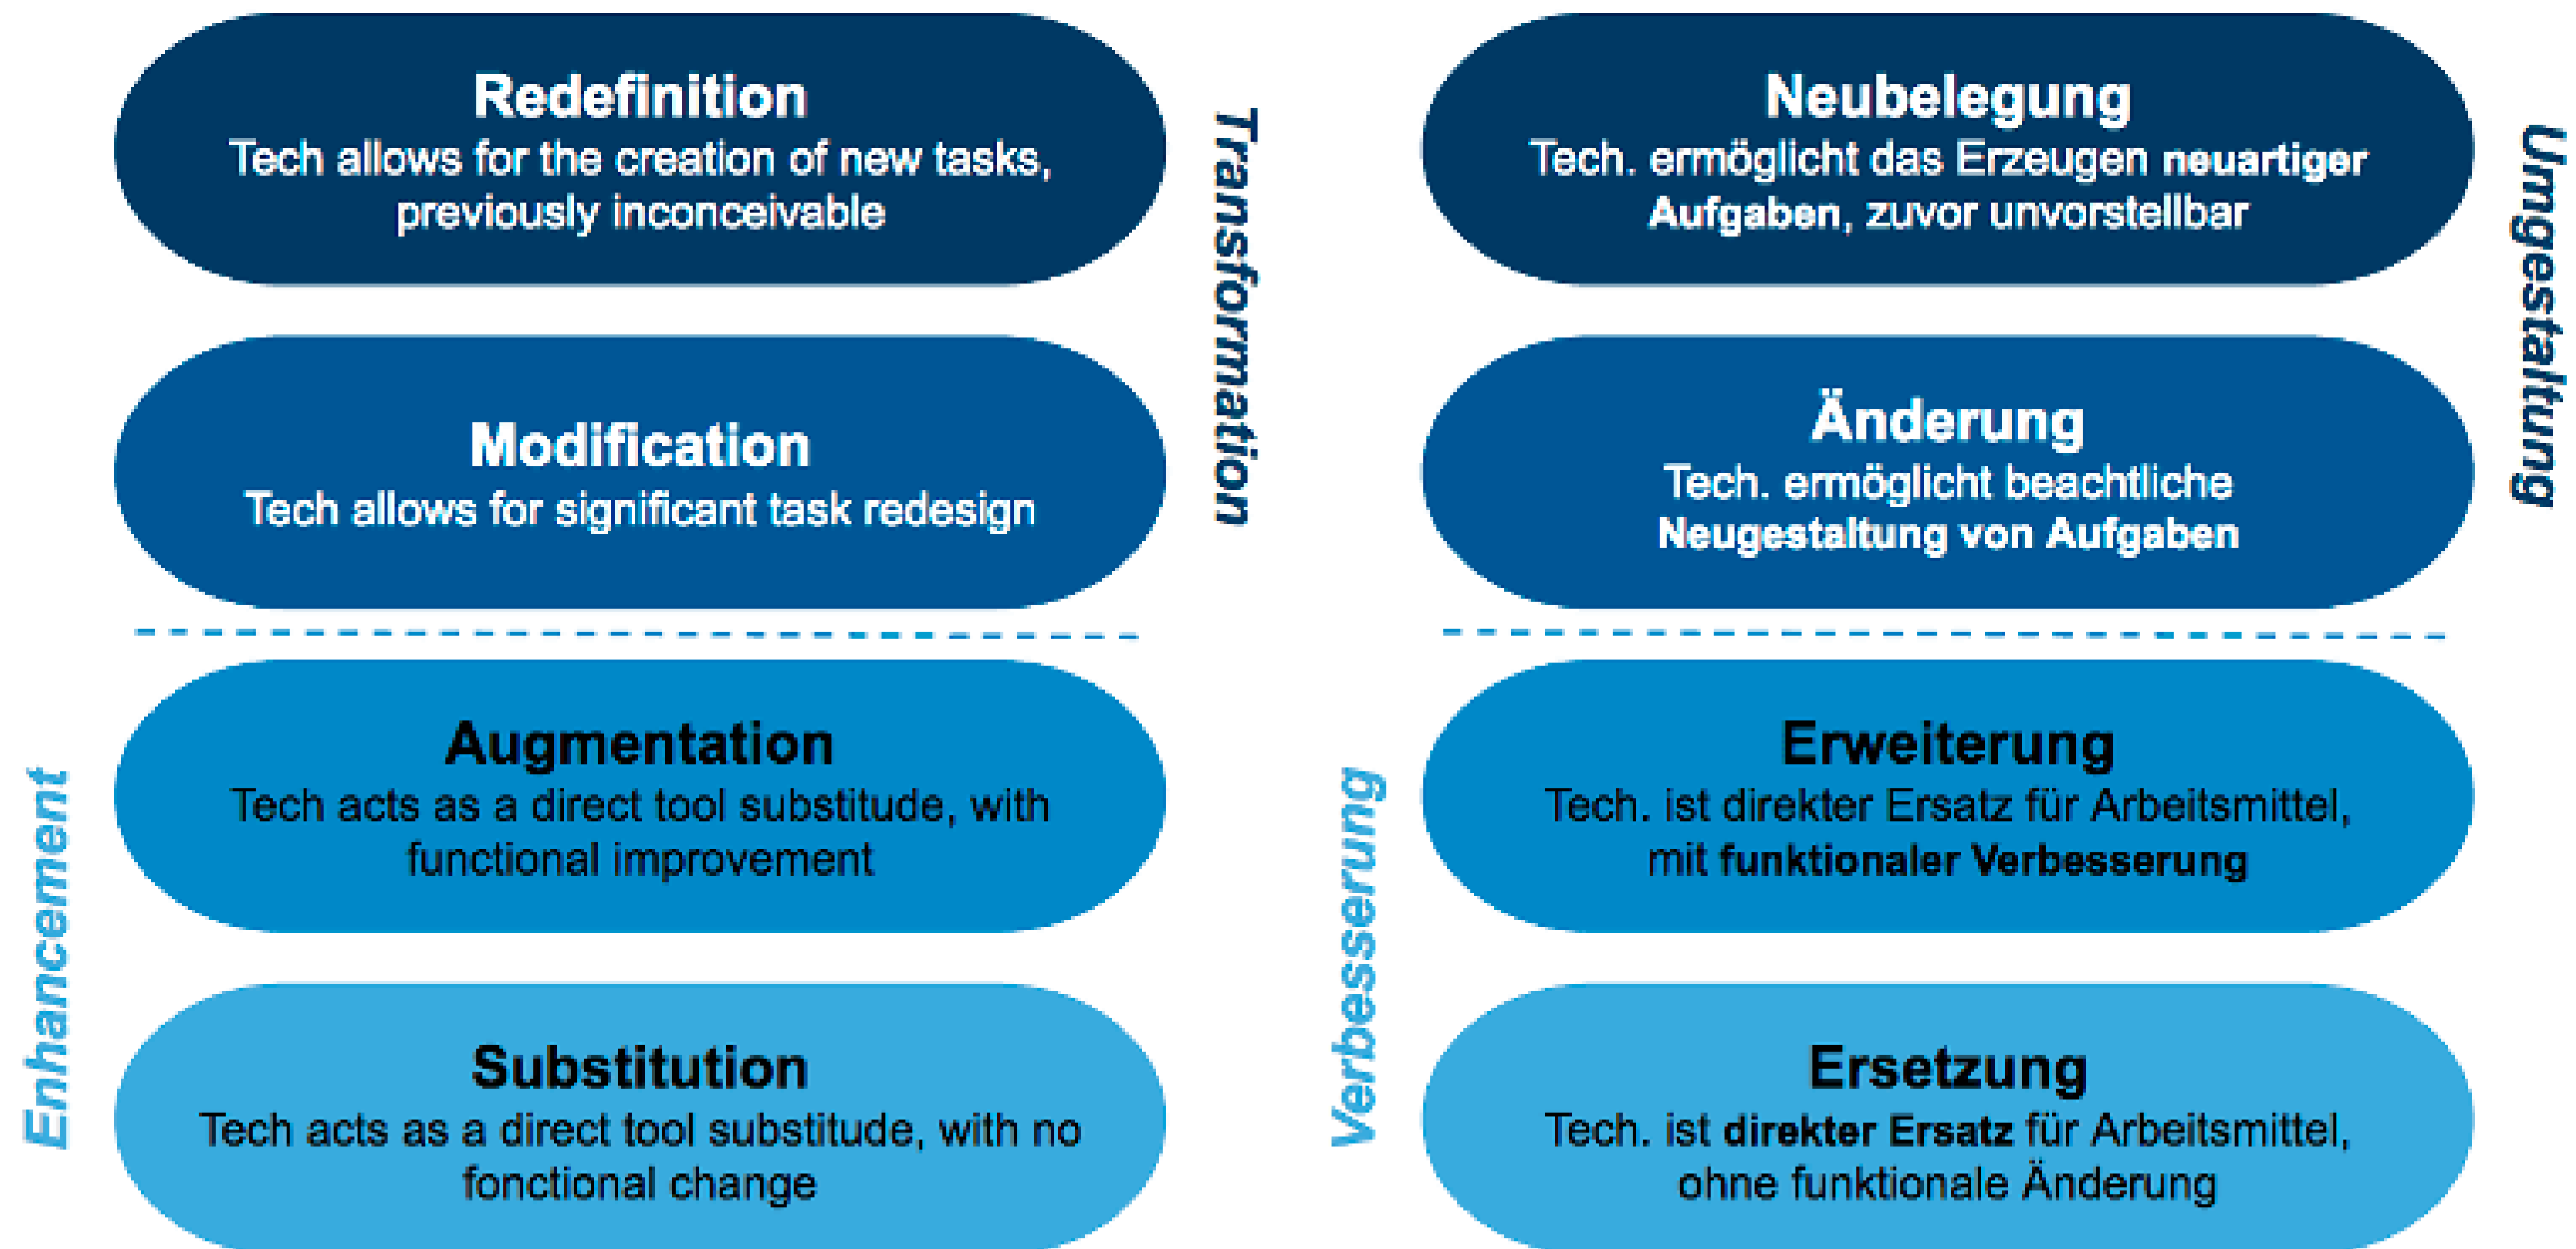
Redefinition
Tech allows for the creation of new tasks, previously inconceivable

Modification
Tech allows for significant task redesign

Transformation

Augmentation
Tech acts as a direct tool substitude, with functional improvement

Substitution
Tech acts as a direct tool substitude, with no fonctional change

Enhancement

Neubelegung
Tech. ermöglicht das Erzeugen neuartiger Aufgaben, zuvor unvorstellbar

Änderung
Tech. ermöglicht beachtliche Neugestaltung von Aufgaben

Umgestaltung

Erweiterung
Tech. ist direkter Ersatz für Arbeitsmittel, mit funktionaler Verbesserung

Ersetzung
Tech. ist direkter Ersatz für Arbeitsmittel, ohne funktionale Änderung

Verbesserung